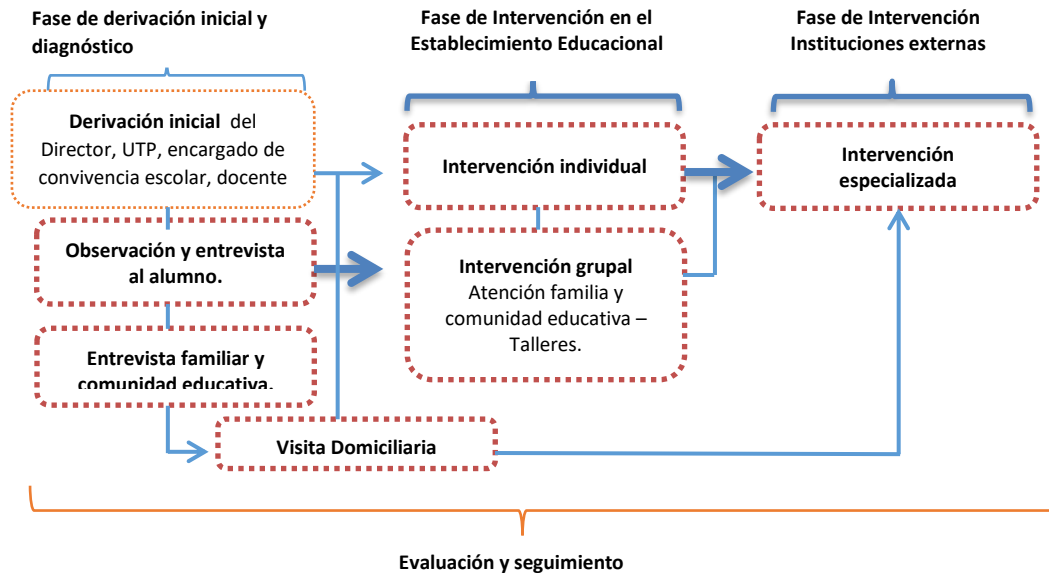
Fase de derivación inicial y diagnóstico

Fase de Intervención en el Establecimiento Educacional

Fase de Intervención Instituciones externas

Derivación inicial del Director, UTP, encargado de convivencia escolar, docente

Intervención individual

Intervención especializada

Observación y entrevista al alumno.

Intervención grupal Atención familia y comunidad educativa – Talleres.

Entrevista familiar y comunidad educativa.

Visita Domiciliaria

Evaluación y seguimiento